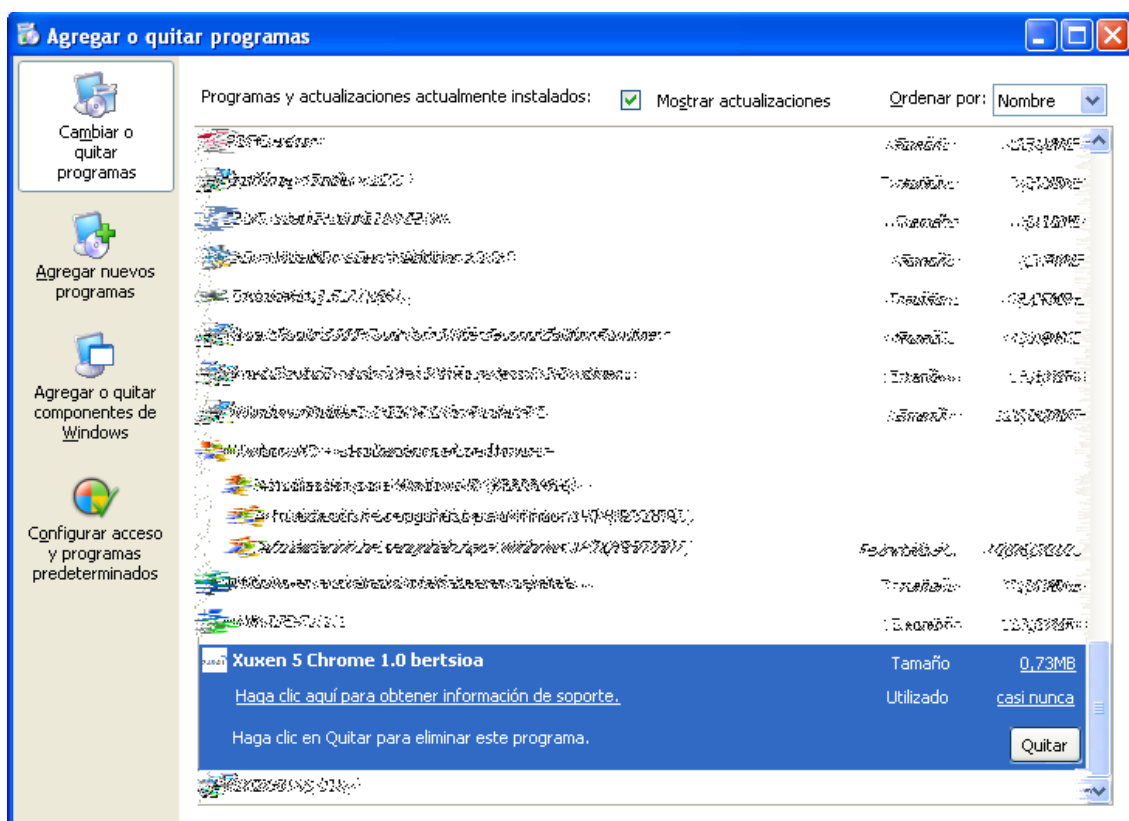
Agregar o quitar programas

Cambiar o quitar programas

Agregar nuevos programas

Agregar o quitar componentes de Windows

Configurar acceso y programas predeterminados

Programas y actualizaciones actualmente instalados:

Mostrar actualizaciones

Ordenar por: Nombre

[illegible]

Xuxen 5 Chrome 1.0 bertsioa

Tamaño 0,73MB

Haga clic aquí para obtener información de soporte.

Utilizado casi nunca

Haga clic en Quitar para eliminar este programa.

Quitar

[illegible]